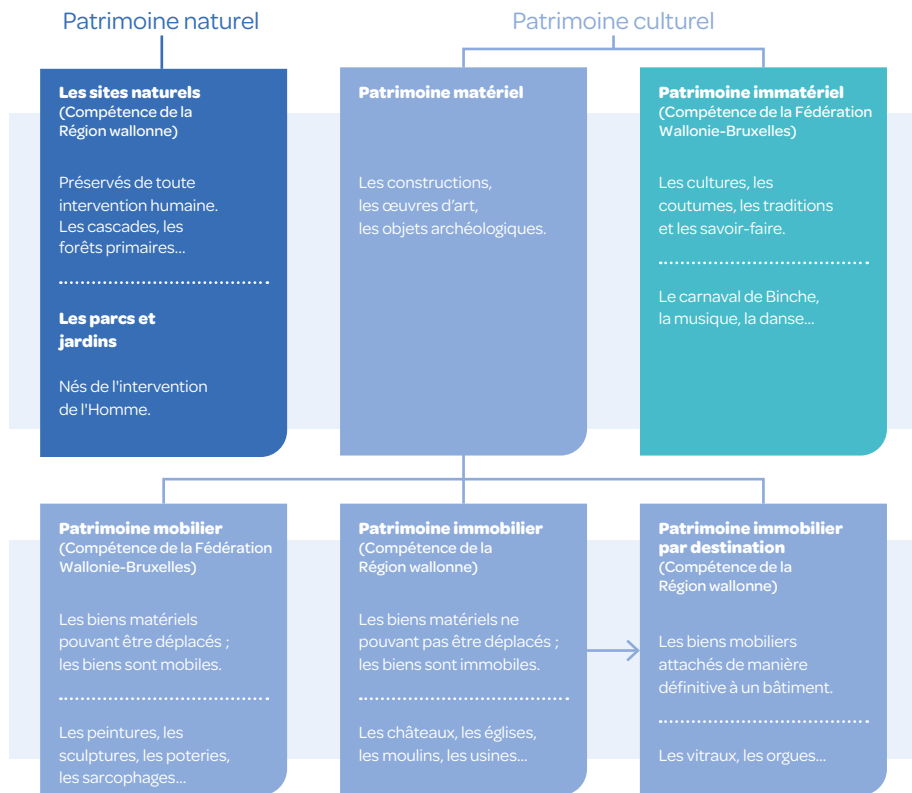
Patrimoine naturel

Patrimoine culturel

Les sites naturels
(Compétence de la Région wallonne)

Préservés de toute intervention humaine. Les cascades, les forêts primaires...

Les parcs et jardins

Nés de l'intervention de l'Homme.

Patrimoine matériel

Les constructions, les œuvres d'art, les objets archéologiques.

Patrimoine immatériel
(Compétence de la Fédération Wallonie-Bruxelles)

Les cultures, les coutumes, les traditions et les savoir-faire.

Le carnaval de Binche, la musique, la danse...

Patrimoine mobilier
(Compétence de la Fédération Wallonie-Bruxelles)

Les biens matériels pouvant être déplacés ; les biens sont mobiles.

Les peintures, les sculptures, les poteries, les sarcophages...

Patrimoine immobilier
(Compétence de la Région wallonne)

Les biens matériels ne pouvant pas être déplacés ; les biens sont immobiles.

Les châteaux, les églises, les moulins, les usines...

Patrimoine immobilier par destination
(Compétence de la Région wallonne)

Les biens mobiliers attachés de manière définitive à un bâtiment.

Les vitraux, les orgues...